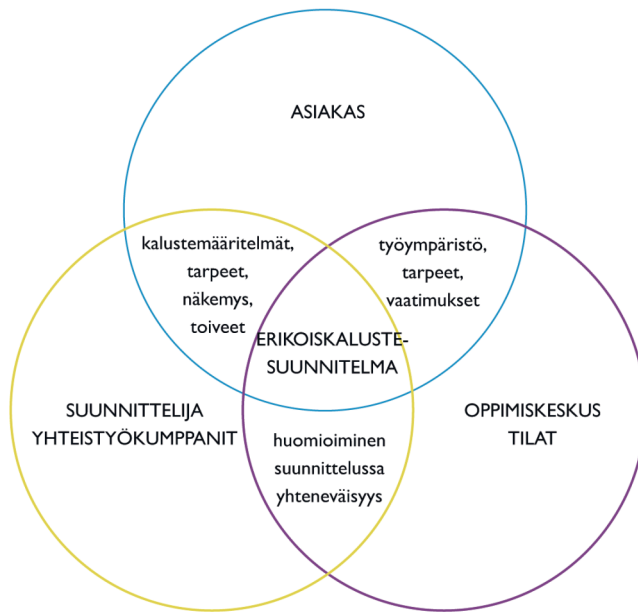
ASIAKAS

kalustemääritelmät, tarpeet, näkemys, toiveet

työympäristö, tarpeet, vaatimukset

ERIKOISKALUSTE-SUUNNITELMA

SUUNNITTELIJA YHTEISTYÖKUMPPANIT

OPPIMISKESKUS TILAT

huomioiminen suunnittelussa yhteneväisyys